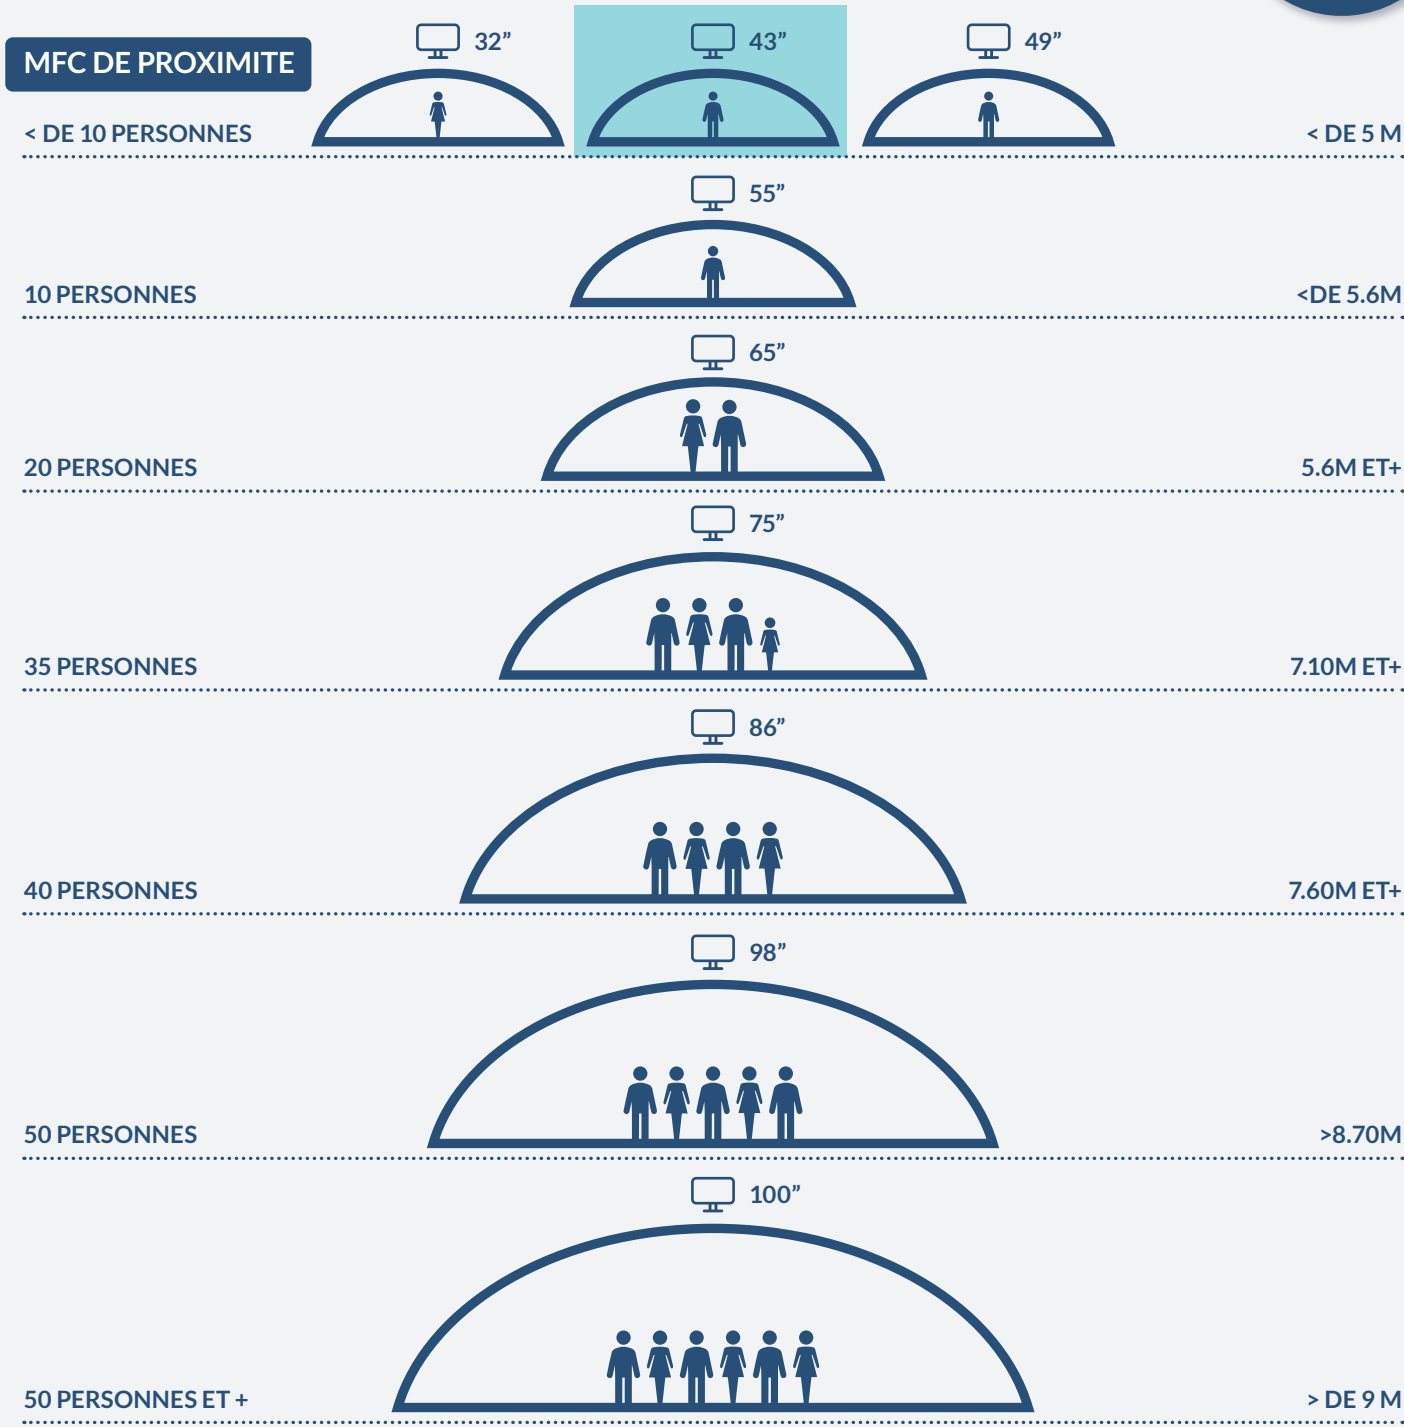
MFC DE PROXIMITE

32”

43”

49”

< DE 10 PERSONNES

< DE 5 M

55”

10 PERSONNES

<DE 5.6M

65”

20 PERSONNES

5.6M ET+

75”

35 PERSONNES

7.10M ET+

86”

40 PERSONNES

7.60M ET+

98”

50 PERSONNES

>8.70M

100”

50 PERSONNES ET +

> DE 9 M